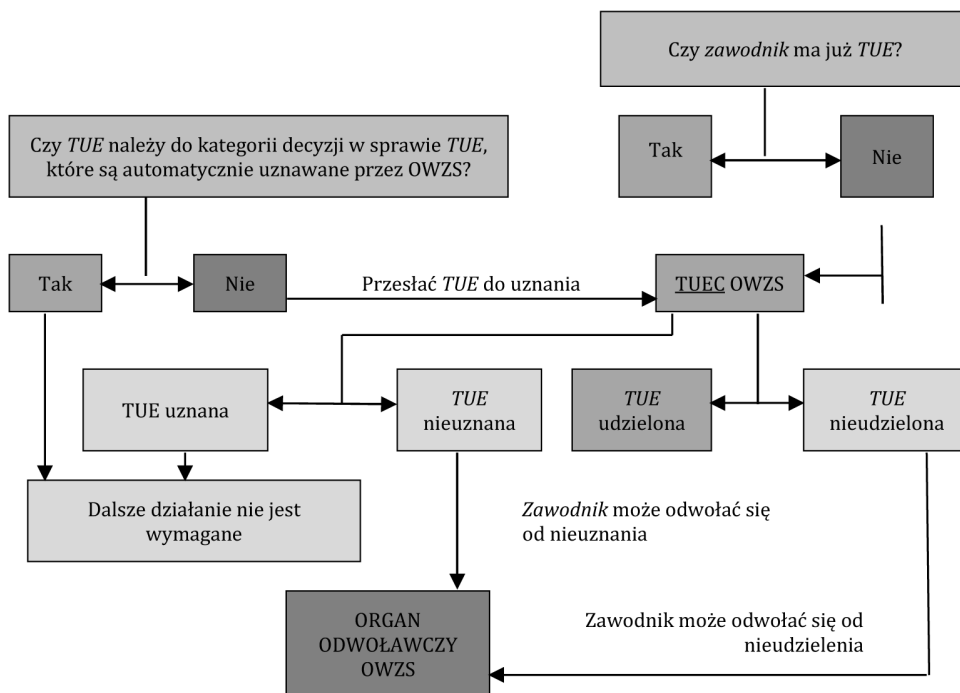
Czy *zawodnik* ma już *TUE*?

Tak

Nie

Czy *TUE* należy do kategorii decyzji w sprawie *TUE*, które są automatycznie uznawane przez OWZS?

Tak

Nie

Przesłać *TUE* do uznania

TUEC OWZS

TUE uznana

*TUE* nieuznana

*TUE* udzielona

*TUE* nieudzielona

Dalsze działanie nie jest wymagane

*Zawodnik* może odwołać się od nieuznania

ORGAN ODWOŁAWCZY OWZS

Zawodnik może odwołać się od nieudzielenia